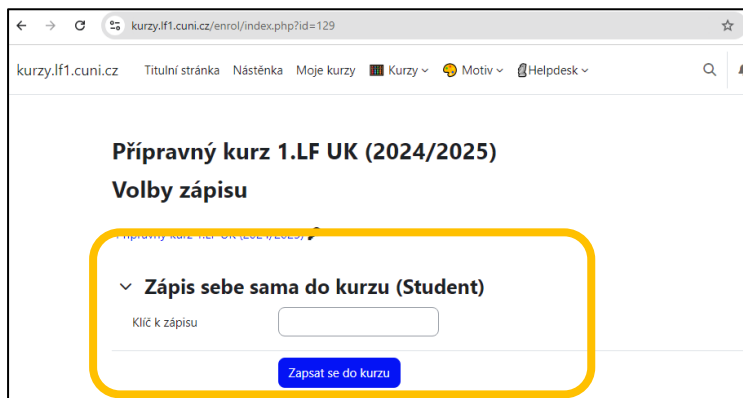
kurzy.lf1.cuni.cz/enrol/index.php?id=129

kurzy.lf1.cuni.cz Titulní stránka Nástěnka Moje kurzy Kurzy Motiv Helpdesk

Přípravný kurz 1.LF UK (2024/2025)

Volby zápisu

Přípravný kurz 1.LF UK (2024/2025)

Zápis sebe sama do kurzu (Student)

Klíč k zápisu

Zapsat se do kurzu